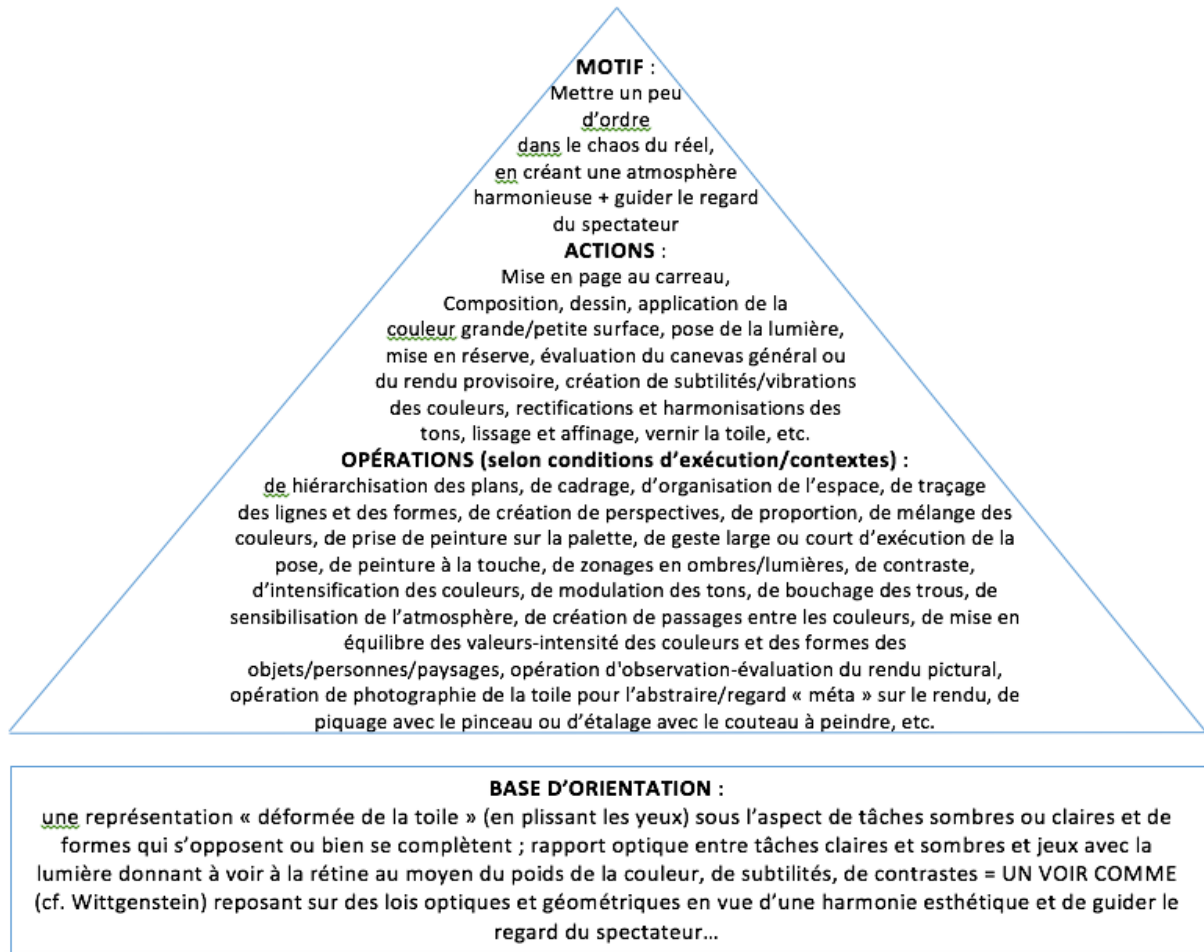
**MOTIF** :
Mettre un peu d'ordre dans le chaos du réel, en créant une atmosphère harmonieuse + guider le regard du spectateur

**ACTIONS** :
Mise en page au carreau, Composition, dessin, application de la couleur grande/petite surface, pose de la lumière, mise en réserve, évaluation du canevas général ou du rendu provisoire, création de subtilités/vibrations des couleurs, rectifications et harmonisations des tons, lissage et affinage, vernir la toile, etc.

**OPÉRATIONS (selon conditions d'exécution/contextes)** :
de hiérarchisation des plans, de cadrage, d'organisation de l'espace, de traçage des lignes et des formes, de création de perspectives, de proportion, de mélange des couleurs, de prise de peinture sur la palette, de geste large ou court d'exécution de la pose, de peinture à la touche, de zonages en ombres/lumières, de contraste, d'intensification des couleurs, de modulation des tons, de bouchage des trous, de sensibilisation de l'atmosphère, de création de passages entre les couleurs, de mise en équilibre des valeurs-intensité des couleurs et des formes des objets/personnes/paysages, opération d'observation-évaluation du rendu pictural, opération de photographie de la toile pour l'abstraire/regard « méta » sur le rendu, de piquage avec le pinceau ou d'étalage avec le couteau à peindre, etc.

**BASE D'ORIENTATION** :
une représentation « déformée de la toile » (en plissant les yeux) sous l'aspect de tâches sombres ou claires et de formes qui s'opposent ou bien se complètent ; rapport optique entre tâches claires et sombres et jeux avec la lumière donnant à voir à la rétine au moyen du poids de la couleur, de subtilités, de contrastes = UN VOIR COMME (cf. Wittgenstein) reposant sur des lois optiques et géométriques en vue d'une harmonie esthétique et de guider le regard du spectateur…